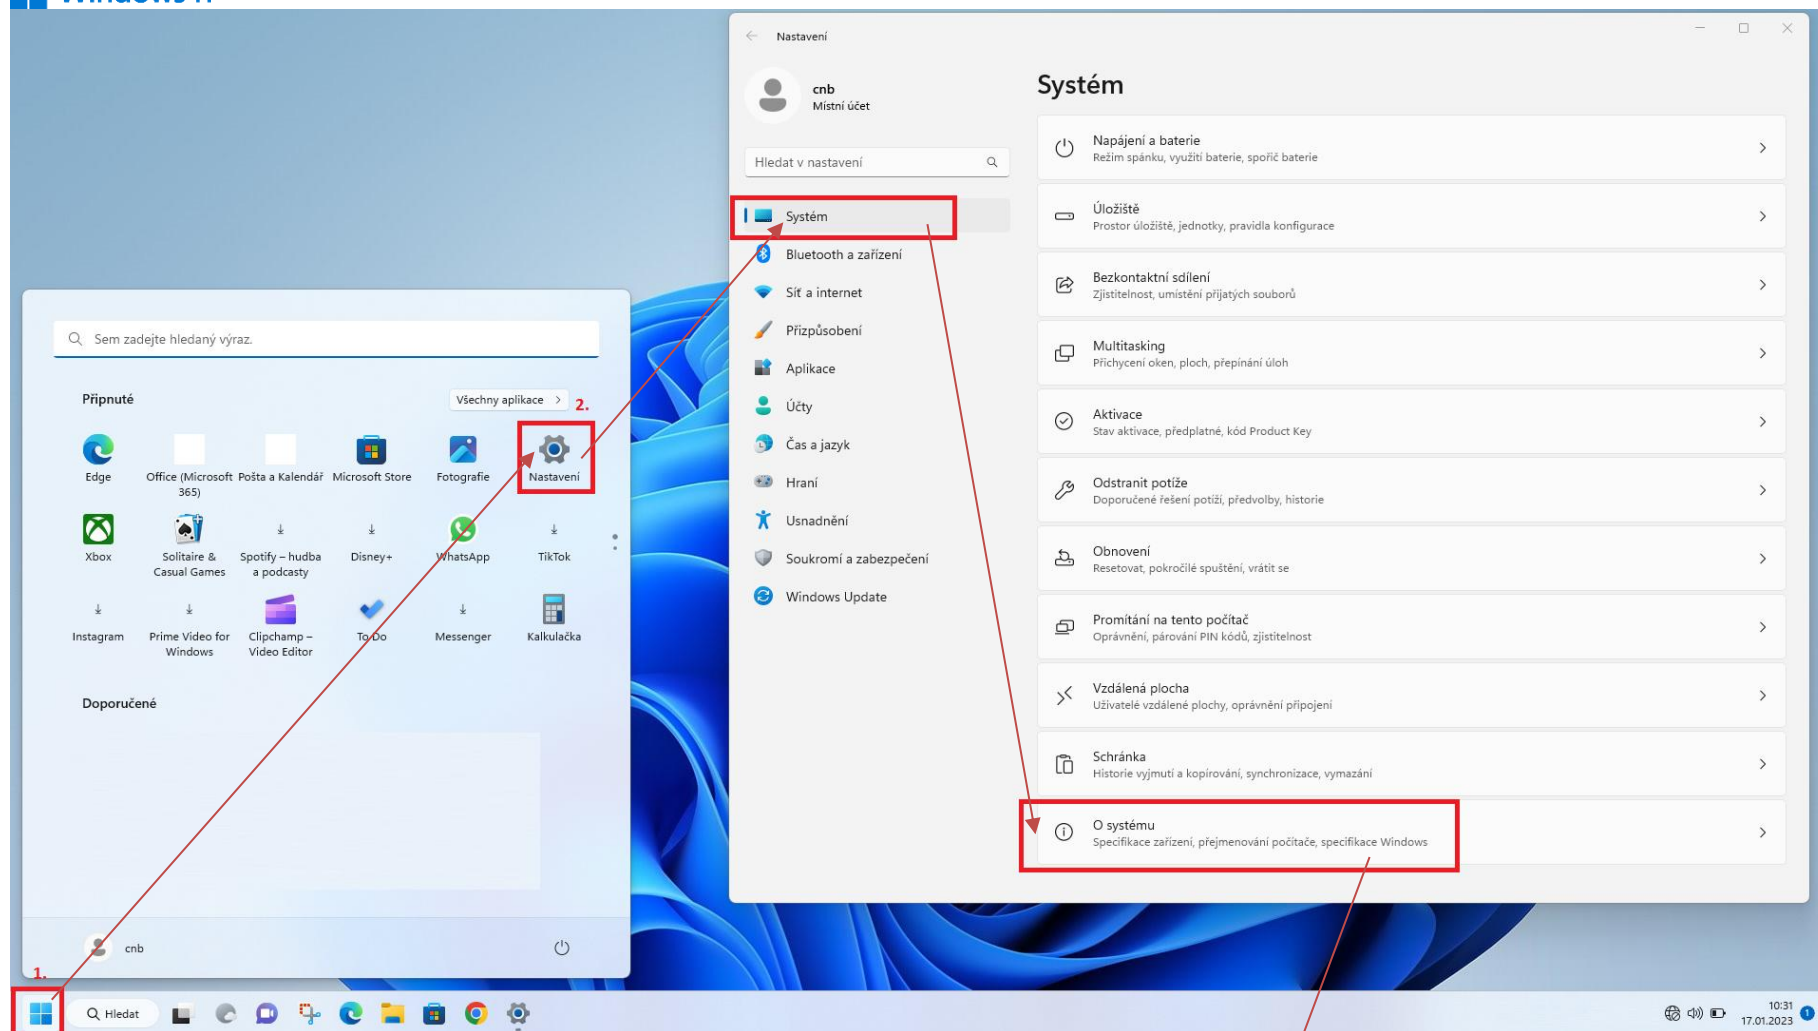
Windows 11

Nastavení

cnb
Místní účet

Hledat v nastavení

Systém
Bluetooth a zařízení
Síť a internet
Přizpůsobení
Aplikace
Účty
Čas a jazyk
Hraní
Usnadnění
Soukromí a zabezpečení
Windows Update

Systém

Napájení a baterie
Režim spánku, využití baterie, spořič baterie

Úložiště
Prostor úložiště, jednotky, pravidla konfigurace

Bezkontaktní sdílení
Zjistitelnost, umístění přijatých souborů

Multitasking
Přichycení oken, ploch, přepínání úloh

Aktivace
Stav aktivace, předplatné, kód Product Key

Odstranit potíže
Doporučené řešení potíží, předvolby, historie

Obnovení
Resetovat, pokročilé spuštění, vrátit se

Promítání na tento počítač
Oprávnění, párování PIN kódů, zjistitelnost

Vzdálená plocha
Uživatelé vzdálené plochy, oprávnění připojení

Schránka
Historie vyjmutí a kopírování, synchronizace, vymazání

O systému
Specifikace zařízení, přejmenování počítače, specifikace Windows

Sem zadejte hledaný výraz.

Připnuté
Všechny aplikace >
2.

Edge
Office (Microsoft 365)
Pošta a Kalendář
Microsoft Store
Fotografie
Nastavení
Xbox
Solitaire & Casual Games
Spotify – hudba a podcasty
Disney+
WhatsApp
TikTok
Instagram
Prime Video for Windows
Clipchamp – Video Editor
To Do
Messenger
Kalkulačka

Doporučené

cnb

1.

Hledat

10:31
17.01.2023